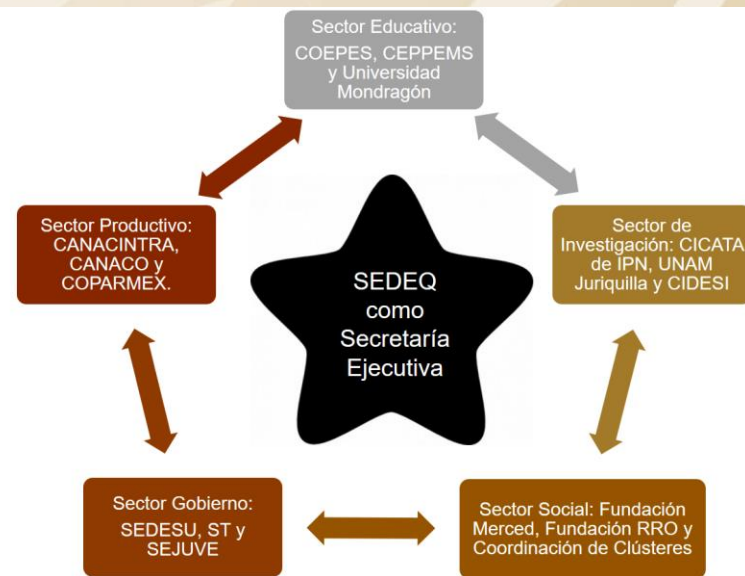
Sector Educativo:
COEPES, CEPPEMS y Universidad Mondragón

Sector Productivo: CANACINTRA, CANACO y COPARMEX.

SEDEQ como Secretaría Ejecutiva

Sector de Investigación: CICATA de IPN, UNAM Juriquilla y CIDESI

Sector Gobierno:
SEDESU, ST y SEJUVE

Sector Social: Fundación Merced, Fundación RRO y Coordinación de Clústeres